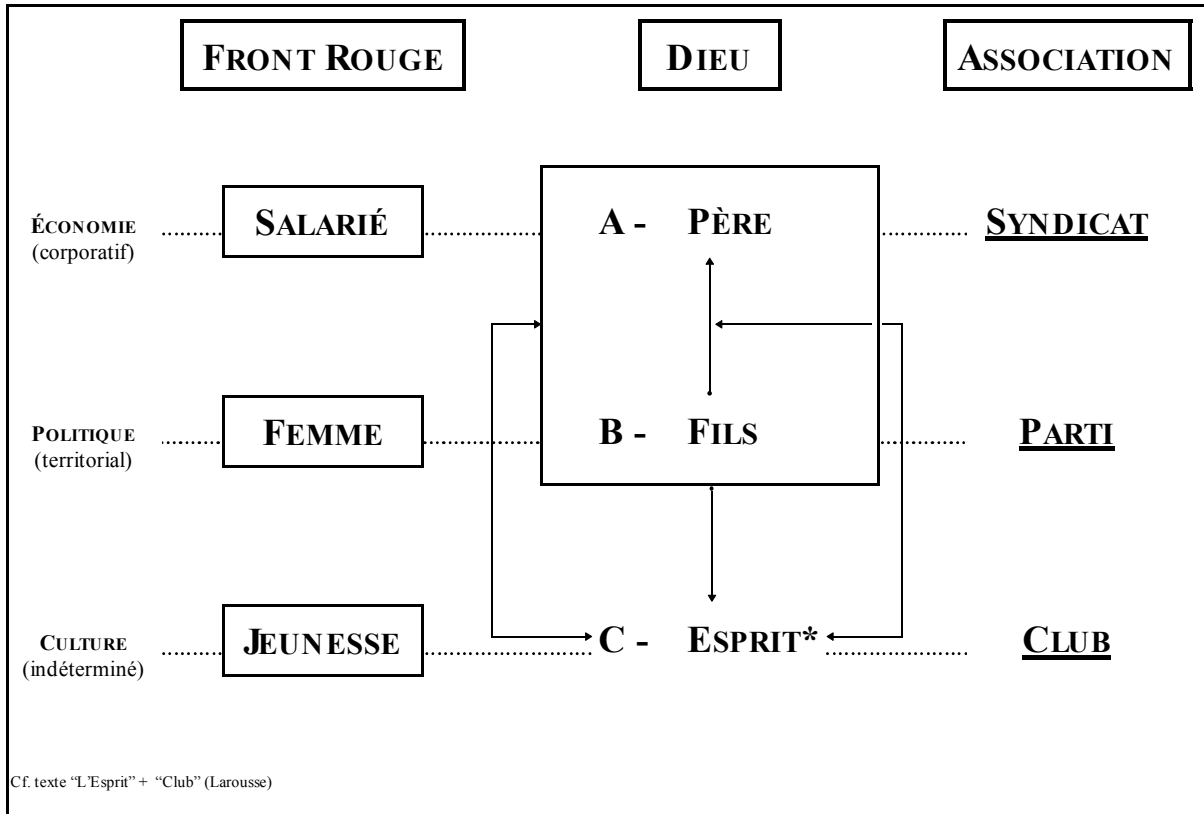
FRONT ROUGE

DIEU

ASSOCIATION

ÉCONOMIE (corporatif)

SALARIÉ

A - PÈRE

SYNDICAT

POLITIQUE (territorial)

FEMME

B - FILS

PARTI

CULTURE (indéterminé)

JEUNESSE

C - ESPRIT*

CLUB

Cf. texte "L'Esprit" + "Club" (Larousse)